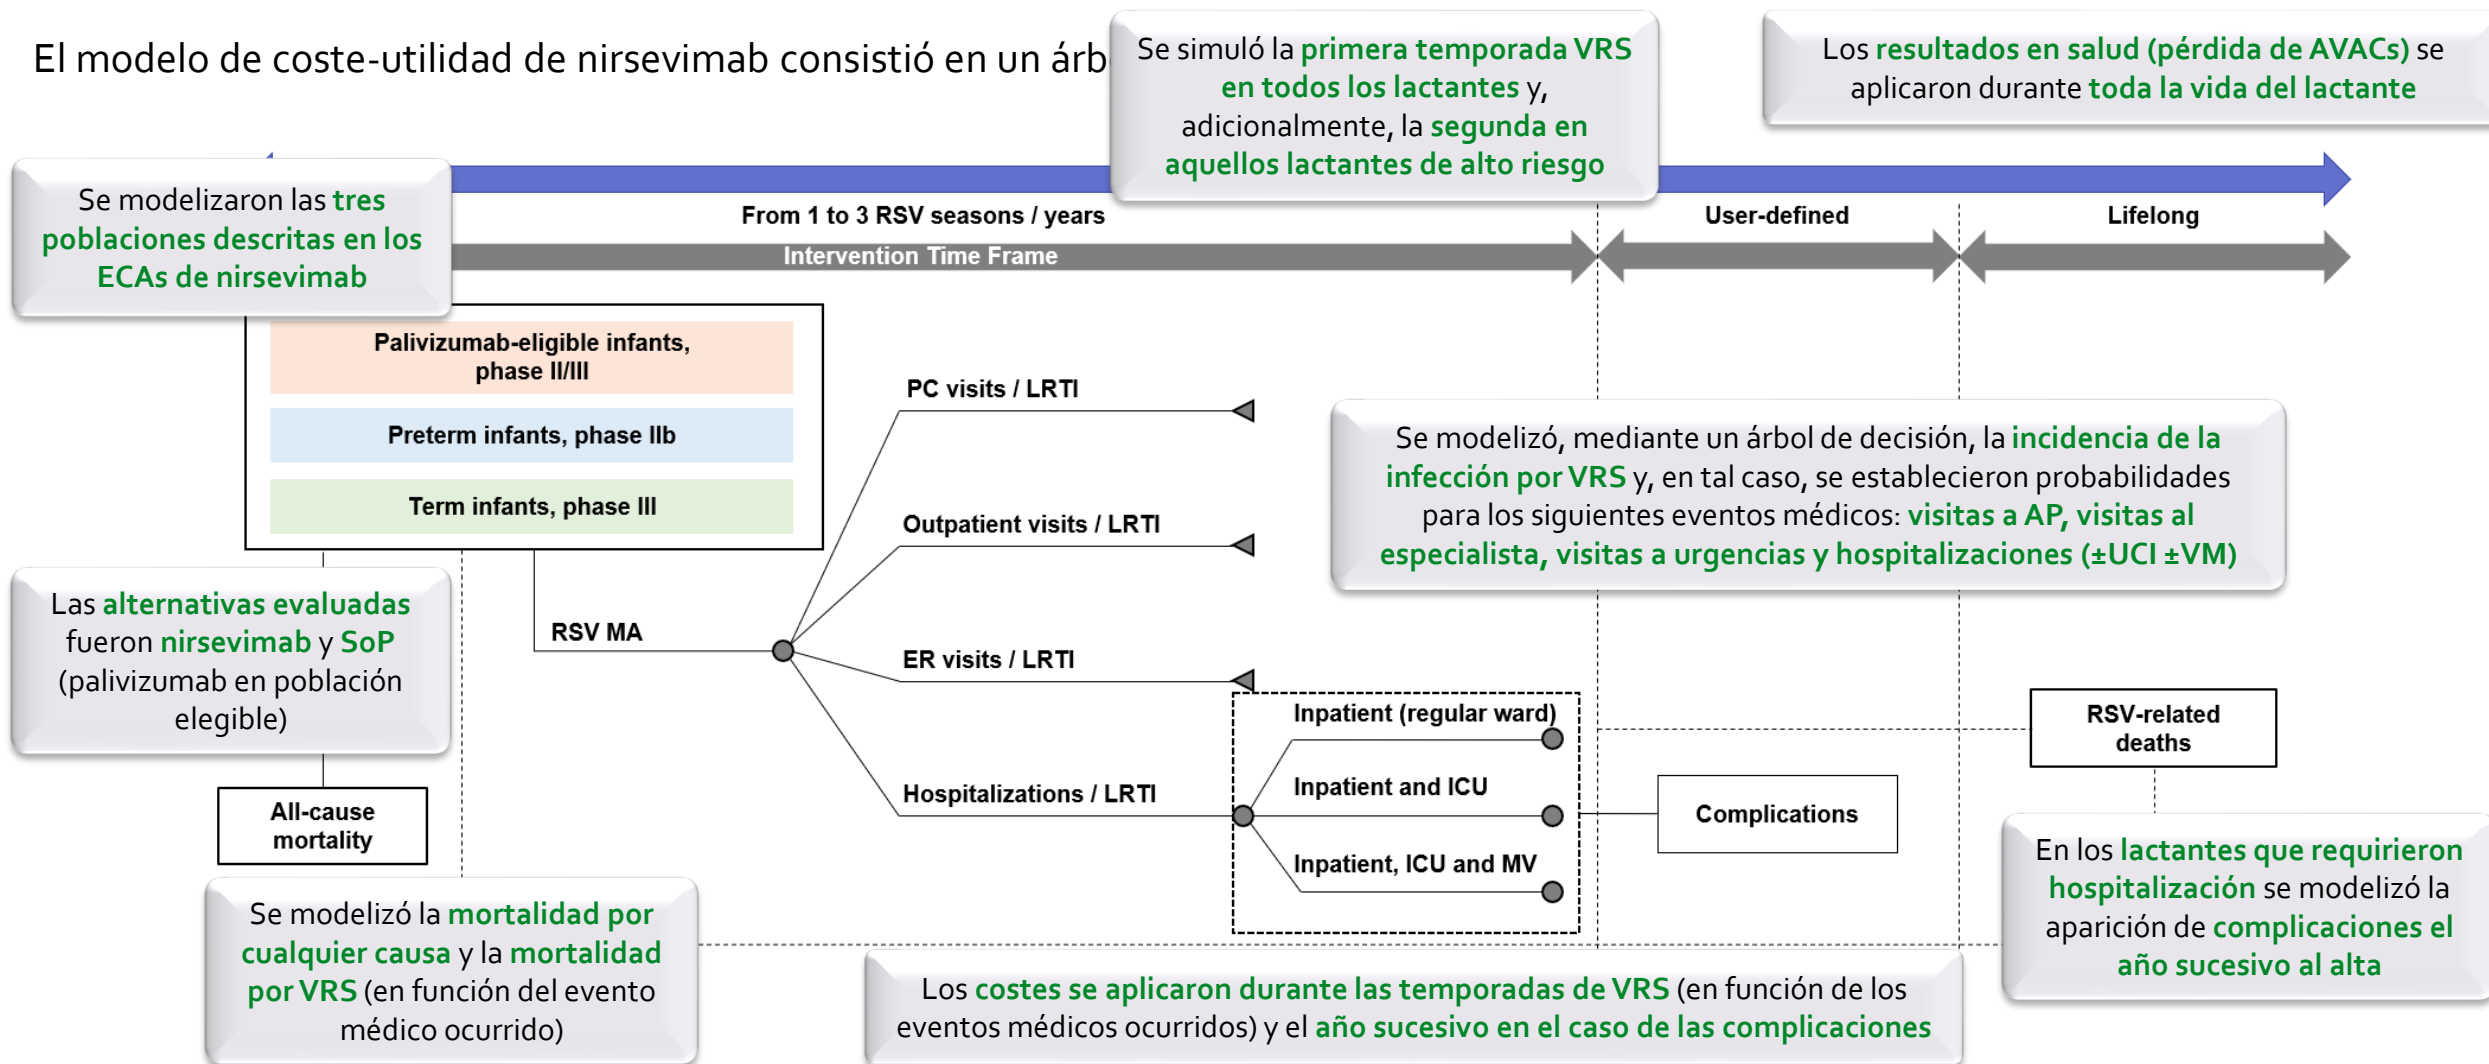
El modelo de coste-utilidad de nirsevimab consistió en un árb

Se simuló la primera temporada VRS en todos los lactantes y, adicionalmente, la segunda en aquellos lactantes de alto riesgo

Los resultados en salud (pérdida de AVACs) se aplicaron durante toda la vida del lactante

Se modelizaron las tres poblaciones descritas en los ECAs de nirsevimab

From 1 to 3 RSV seasons / years

Intervention Time Frame

User-defined

Lifelong

Palivizumab-eligible infants, phase II/III

Preterm infants, phase IIb

Term infants, phase III

PC visits / LRTI

Outpatient visits / LRTI

ER visits / LRTI

Hospitalizations / LRTI

RSV MA

Se modelizó, mediante un árbol de decisión, la incidencia de la infección por VRS y, en tal caso, se establecieron probabilidades para los siguientes eventos médicos: visitas a AP, visitas al especialista, visitas a urgencias y hospitalizaciones (±UCI ±VM)

Las alternativas evaluadas fueron nirsevimab y SoP (palivizumab en población elegible)

Inpatient (regular ward)

Inpatient and ICU

Inpatient, ICU and MV

RSV-related deaths

Complications

All-cause mortality

En los lactantes que requirieron hospitalización se modelizó la aparición de complicaciones el año sucesivo al alta

Se modelizó la mortalidad por cualquier causa y la mortalidad por VRS (en función del evento médico ocurrido)

Los costes se aplicaron durante las temporadas de VRS (en función de los eventos médicos ocurridos) y el año sucesivo en el caso de las complicaciones